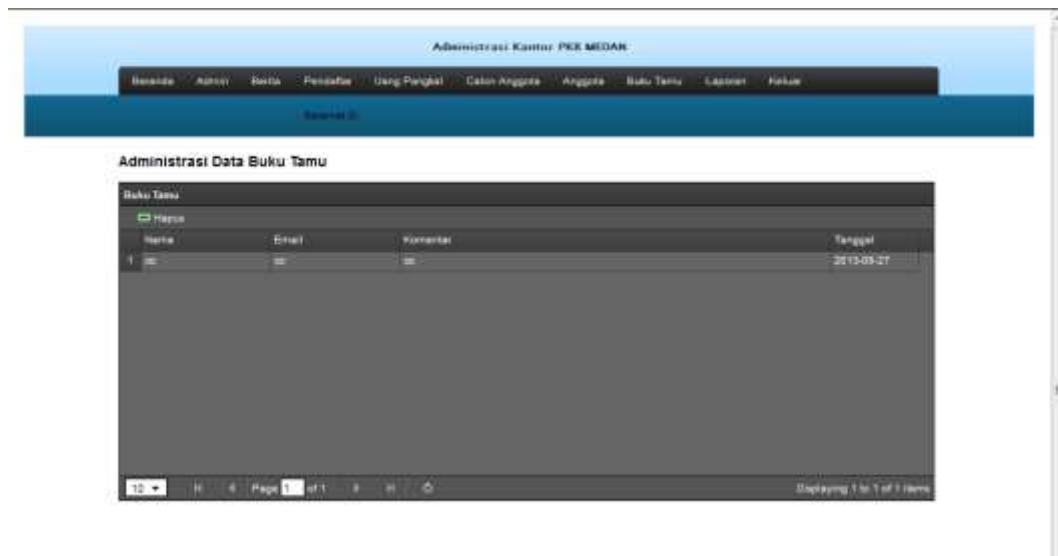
Administrasi Kantor PKS MEDAN

Beranda Admin Berita Pendaftar Uang Pangkal Calon Anggota Anggota Buku Tamu Laporan Keluar

Selamat D

Administrasi Data Buku Tamu

Buku Tamu

Hapus

| | Nama | Email | Komentar | Tanggal |
|---|---|---|---|---|
| 1 | ss | ss | ss | 2013-05-27 |

10 Page 1 of 1 Displaying 1 to 1 of 1 items